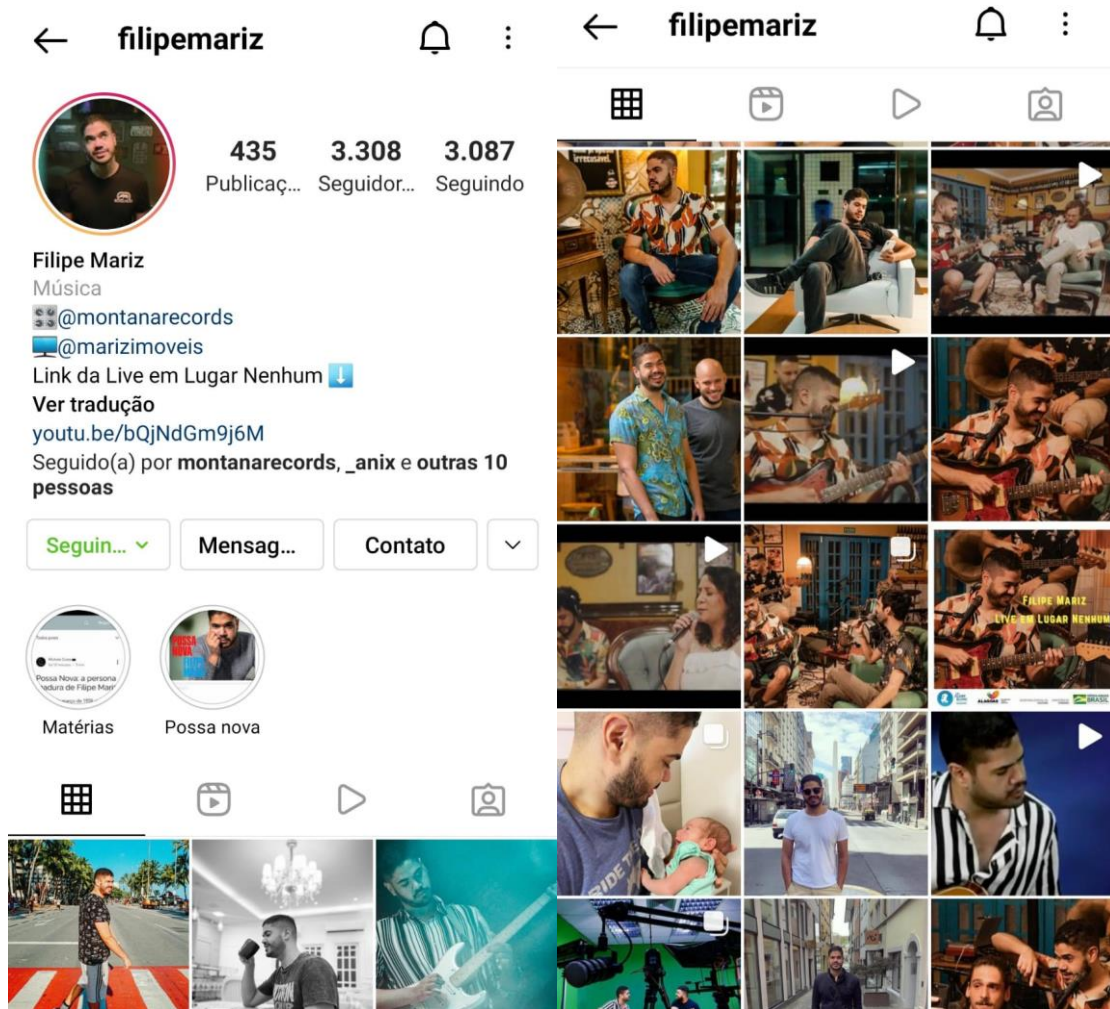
filipemariz

435 Publicaç...
3.308 Seguidor...
3.087 Seguindo

Filipe Mariz
Música
🎛@montanarecords
🖥@marizimoveis
Link da Live em Lugar Nenhum ⬇️
Ver tradução
youtu.be/bQjNdGm9j6M
Seguido(a) por montanarecords, _anix e outras 10 pessoas

Seguin... Mensag... Contato

Possa Nova: a persona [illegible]dura de Filipe Mari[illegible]
Matérias

POSSA NOVA
Possa nova

filipemariz

FILIPE MARIZ
LIVE EM LUGAR NENHUM